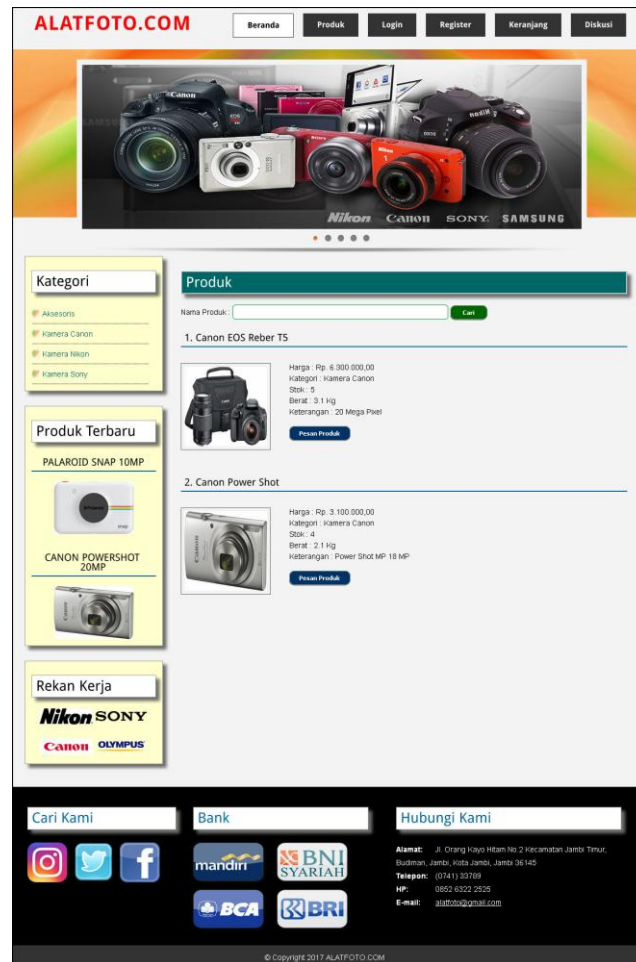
ALATFOTO.COM

Beranda | Produk | Login | Register | Keranjang | Diskusi

Nikon Canon SONY SAMSUNG

Kategori

Aksesoris
Kamera Canon
Kamera Nikon
Kamera Sony

Produk Terbaru

PALAROID SNAP 10MP

CANON POWERSHOT 20MP

Rekan Kerja

Nikon SONY
Canon OLYMPUS

Produk

Nama Produk : Cari

1. Canon EOS Reber T5

Harga : Rp. 6.300.000,00
Kategori : Kamera Canon
Stok : 5
Berat : 3.1 Kg
Keterangan : 20 Mega Pixel

Pesan Produk

2. Canon Power Shot

Harga : Rp. 3.100.000,00
Kategori : Kamera Canon
Stok : 4
Berat : 2.1 Kg
Keterangan : Power Shot MP 18 MP

Pesan Produk

Cari Kami

Bank

mandiri
BNI SYARIAH
BCA
BRI

Hubungi Kami

Alamat: Jl. Orang Kayo Hitam No 2 Kecamatan Jambi Timur, Budiman, Jambi, Kota Jambi, Jambi 36145
Telepon: (0741) 33789
HP: 0852 6322 2525
E-mail: alatfoto@gmail.com

© Copyright 2017 ALATFOTO.COM